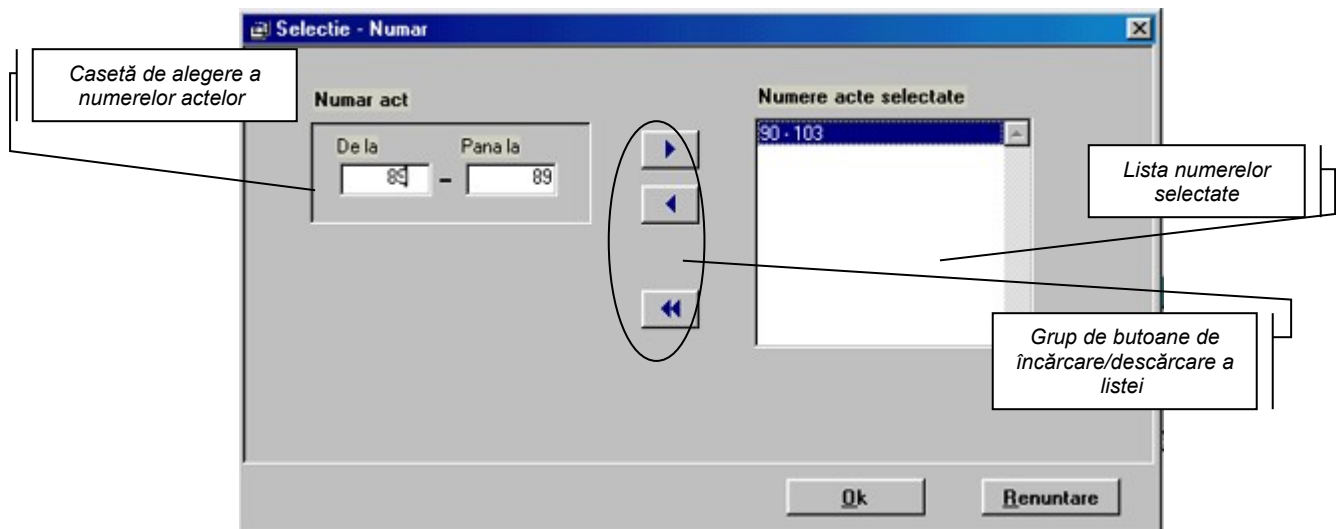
Selectie - Numar

Casetă de alegere a numerelor actelor

Numar act

De la

Pana la

89

89

Numere acte selectate

90 - 103

Lista numerelor selectate

Grup de butoane de încărcare/descărcare a listei

Ok

Renuntare